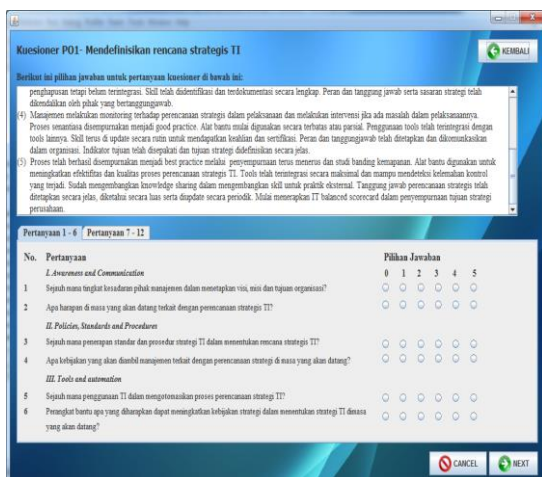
Kuesioner P01- Mendefinisikan rencana strategis TI

KEMBALI

Berikut ini pilihan jawaban untuk pertanyaan kuesioner di bawah ini:

penghapusan tetapi belum terintegrasi. Skill telah diidentifikasi dan terdokumentasi secara lengkap. Peran dan tanggung jawab serta sasaran strategi telah dikendalikan oleh pihak yang bertanggungjawab.

(4) Manajemen melakukan monitoring terhadap perencanaan strategis dalam pelaksanaan dan melakukan intervensi jika ada masalah dalam pelaksanaannya. Proses senantiasa disempurnakan menjadi good practice. Alat bantu mulai digunakan secara terbatas atau parsial. Penggunaan tools telah terintegrasi dengan tools lainnya. Skill terus di update secara rutin untuk mendapatkan keahlian dan sertifikasi. Peran dan tanggungjawab telah ditetapkan dan dikomunikasikan dalam organisasi. Indikator tujuan telah disepakati dan tujuan strategi didefinisikan secara jelas.

(5) Proses telah berhasil disempurnakan menjadi best practice melalui penyempurnaan terus menerus dan studi banding kemapanan. Alat bantu digunakan untuk meningkatkan efektifitas dan kualitas proses perencanaan strategis TI. Tools telah terintegrasi secara maksimal dan mampu mendeteksi kelemahan kontrol yang terjadi. Sudah mengembangkan knowledge sharing dalam mengembangkan skill untuk praktik eksternal. Tanggung jawab perencanaan strategis telah ditetapkan secara jelas, diketahui secara luas serta diupdate secara periodik. Mulai menerapkan IT balanced scorecard dalam penyempurnaan tujuan strategi perusahaan.

Pertanyaan 1 - 6 | Pertanyaan 7 - 12

| No. | Pertanyaan | Pilihan Jawaban 0 1 2 3 4 5 |
|---|---|---|
| | I. Awareness and Communication | |
| 1 | Sejauh mana tingkat kesadaran pihak manajemen dalam menetapkan visi, misi dan tujuan organisasi? | ○ ○ ○ ○ ○ ○ |
| 2 | Apa harapan di masa yang akan datang terkait dengan perencanaan strategis TI? | ○ ○ ○ ○ ○ ○ |
| | II. Policies, Standards and Procedures | |
| 3 | Sejauh mana penerapan standar dan prosedur strategi TI dalam menentukan rencana strategis TI? | ○ ○ ○ ○ ○ ○ |
| 4 | Apa kebijakan yang akan diambil manajemen terkait dengan perencanaan strategi di masa yang akan datang? | ○ ○ ○ ○ ○ ○ |
| | III. Tools and automation | |
| 5 | Sejauh mana penggunaan TI dalam mengotomasikan proses perencanaan strategi TI? | ○ ○ ○ ○ ○ ○ |
| 6 | Perangkat bantu apa yang diharapkan dapat meningkatkan kebijakan strategi dalam menentukan strategi TI dimasa yang akan datang? | ○ ○ ○ ○ ○ ○ |

CANCEL NEXT